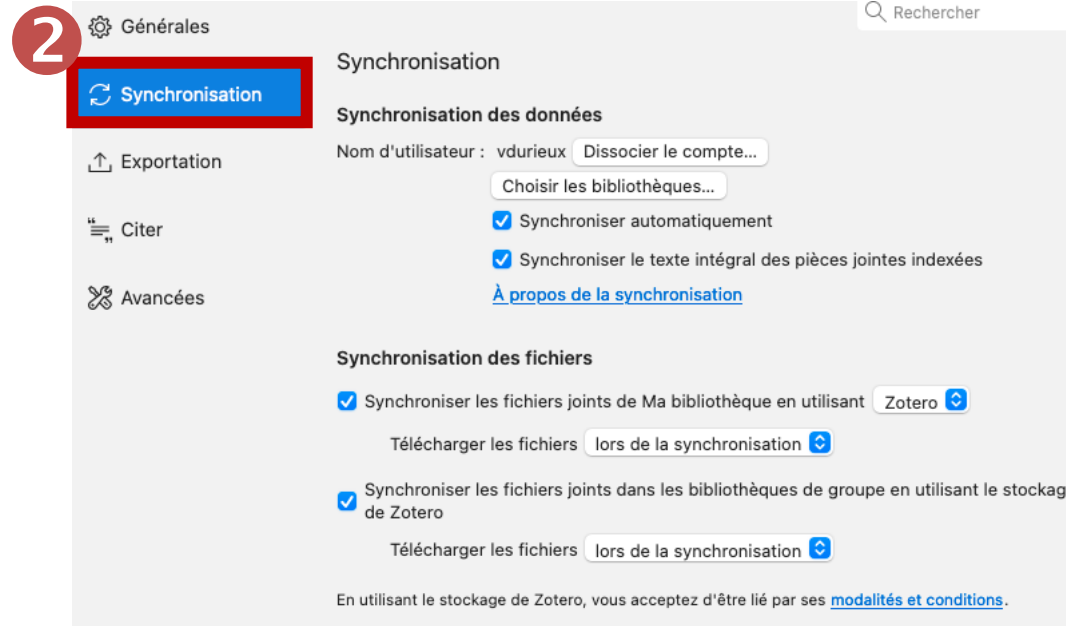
2

Générales

Synchronisation

Exportation

Citer

Avancées

Rechercher

Synchronisation

Synchronisation des données

Nom d'utilisateur : vdurieux Dissocier le compte…

Choisir les bibliothèques…

Synchroniser automatiquement

Synchroniser le texte intégral des pièces jointes indexées

À propos de la synchronisation

Synchronisation des fichiers

Synchroniser les fichiers joints de Ma bibliothèque en utilisant Zotero

Télécharger les fichiers lors de la synchronisation

Synchroniser les fichiers joints dans les bibliothèques de groupe en utilisant le stockag de Zotero

Télécharger les fichiers lors de la synchronisation

En utilisant le stockage de Zotero, vous acceptez d'être lié par ses modalités et conditions.